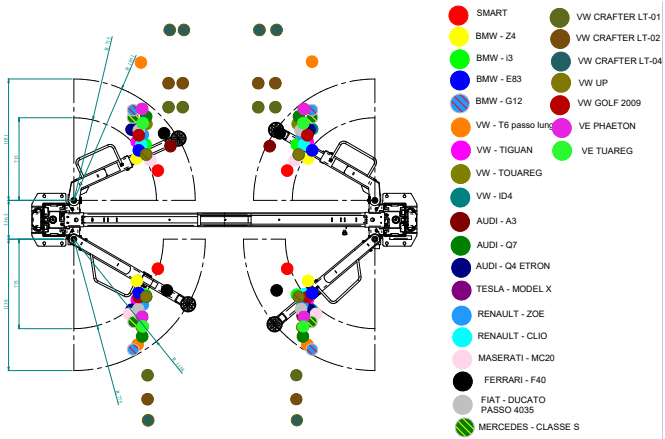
SMART
BMW - Z4
BMW - i3
BMW - E83
BMW - G12
VW - T6 passo lung
VW - TIGUAN
VW - TOUAREG
VW - ID4
AUDI - A3
AUDI - Q7
AUDI - Q4 ETRON
TESLA - MODEL X
RENAULT - ZOE
RENAULT - CLIO
MASERATI - MC20
FERRARI - F40
FIAT - DUCATO PASSO 4035
MERCEDES - CLASSE S

VW CRAFTER LT-01
VW CRAFTER LT-02
VW CRAFTER LT-04
VW UP
VW GOLF 2009
VE PHAETON
VE TUAREG